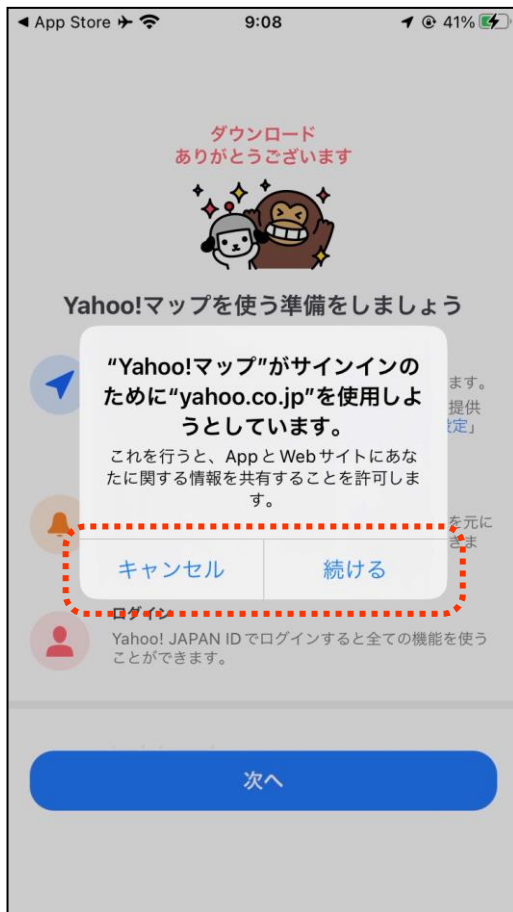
◀ App Store ✈ 9:08 41%

ダウンロード
ありがとうございます

Yahoo!マップを使う準備をしましょう

ます。
提供
定」

を元に
きま

“Yahoo!マップ”がサインインのために“yahoo.co.jp”を使用しようとしています。

これを行うと、AppとWebサイトにあなたに関する情報を共有することを許可します。

キャンセル

続ける

ログイン

Yahoo! JAPAN IDでログインすると全ての機能を使うことができます。

次へ